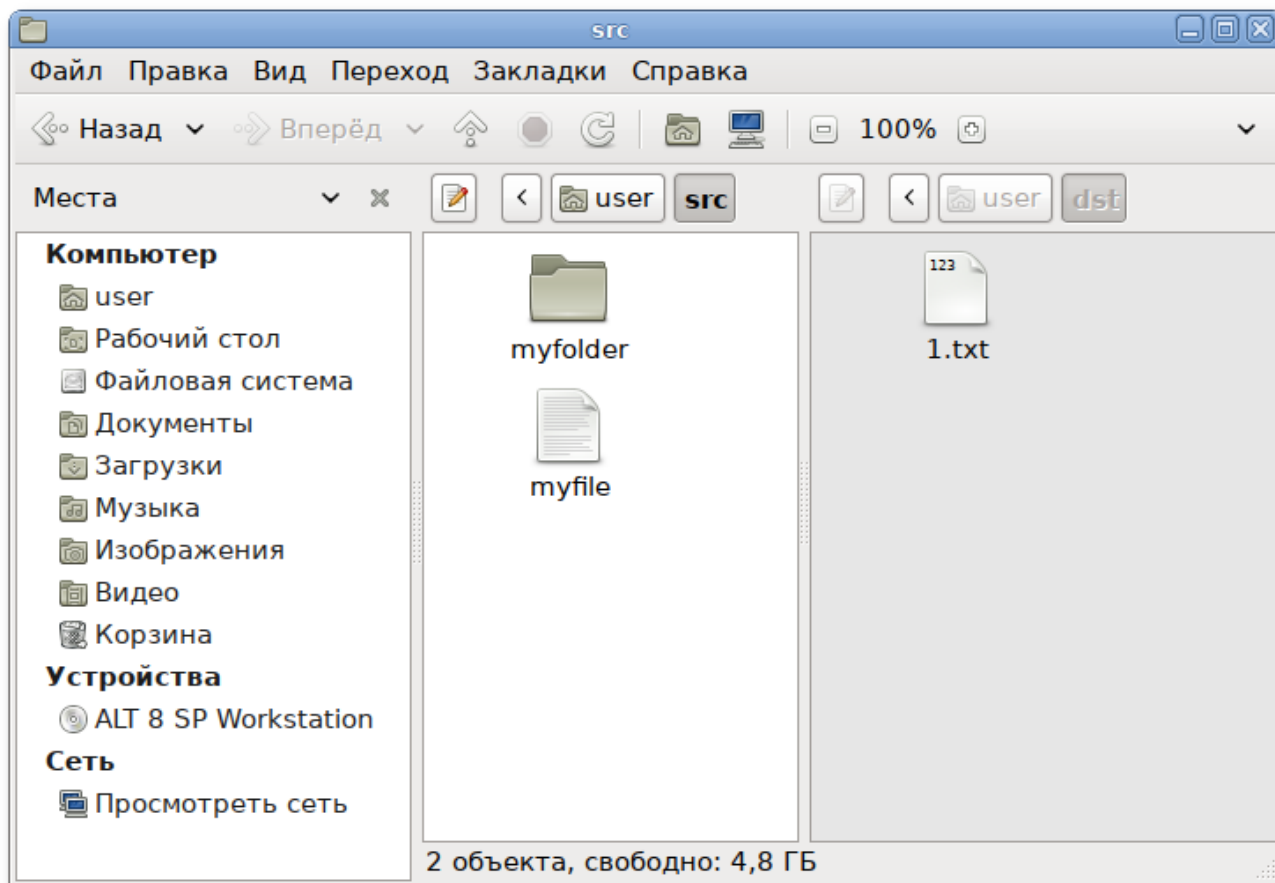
src

Файл Правка Вид Переход Закладки Справка

Назад Вперёд 100%

Места

user src

user dst

Компьютер
user
Рабочий стол
Файловая система
Документы
Загрузки
Музыка
Изображения
Видео
Корзина
Устройства
ALT 8 SP Workstation
Сеть
Просмотреть сеть

myfolder

myfile

123

1.txt

2 объекта, свободно: 4,8 ГБ